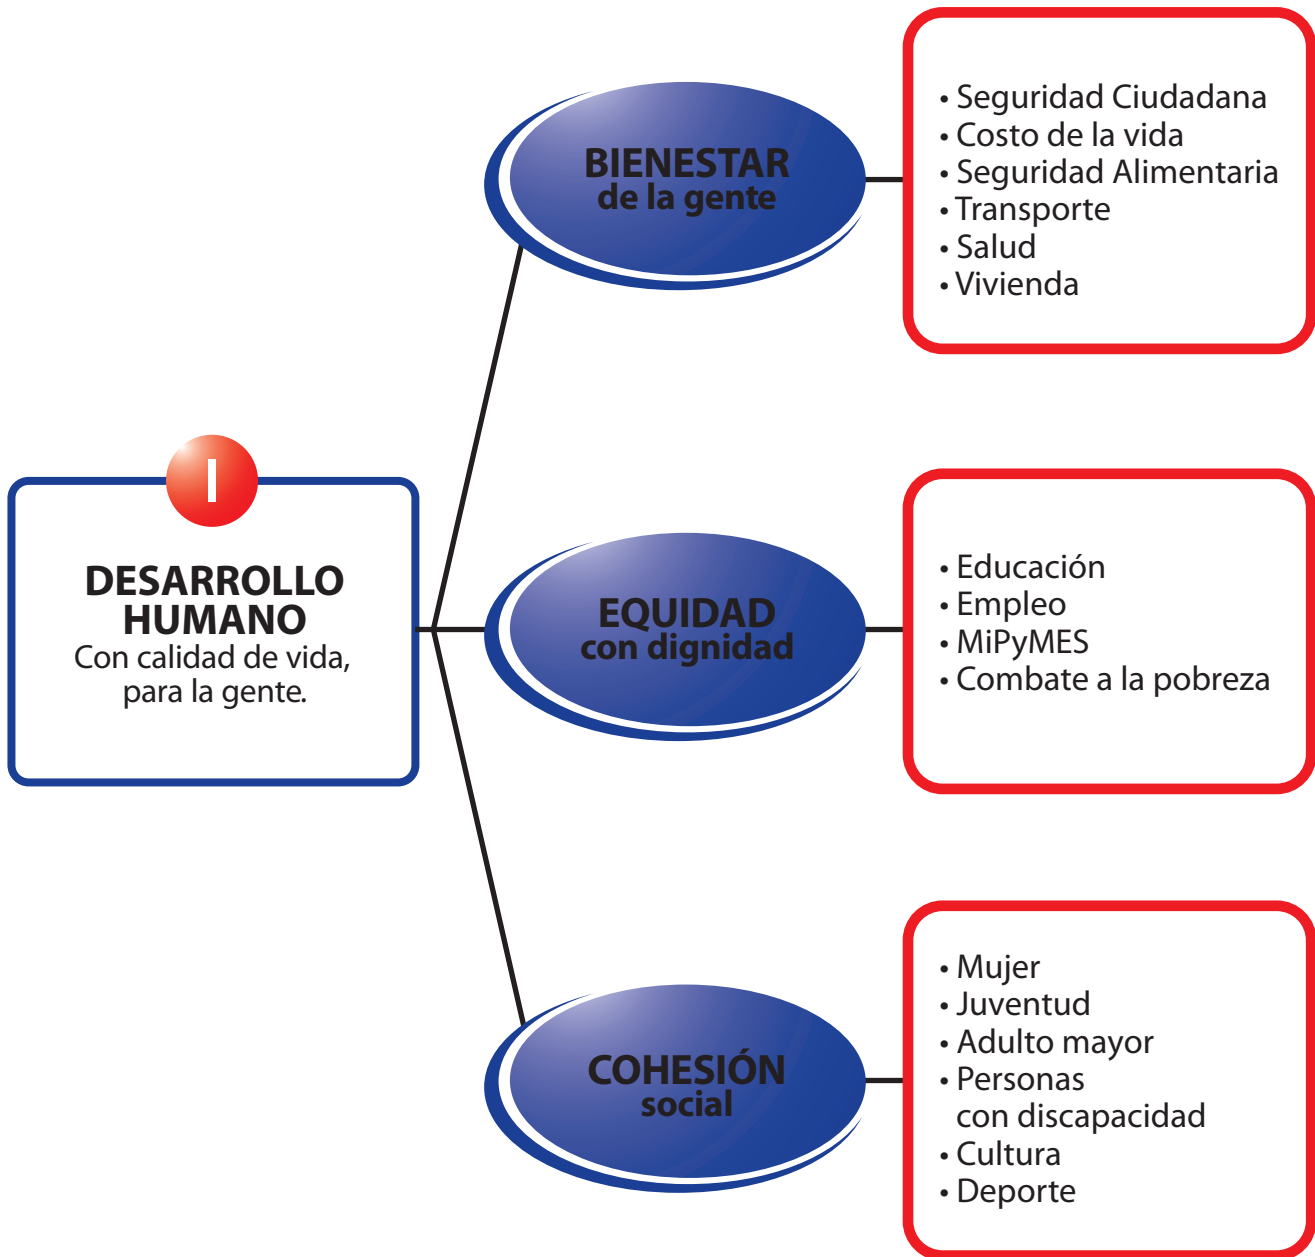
I

DESARROLLO HUMANO
Con calidad de vida, para la gente.

BIENESTAR
de la gente

• Seguridad Ciudadana
• Costo de la vida
• Seguridad Alimentaria
• Transporte
• Salud
• Vivienda

EQUIDAD
con dignidad

• Educación
• Empleo
• MiPyMES
• Combate a la pobreza

COHESIÓN
social

• Mujer
• Juventud
• Adulto mayor
• Personas con discapacidad
• Cultura
• Deporte